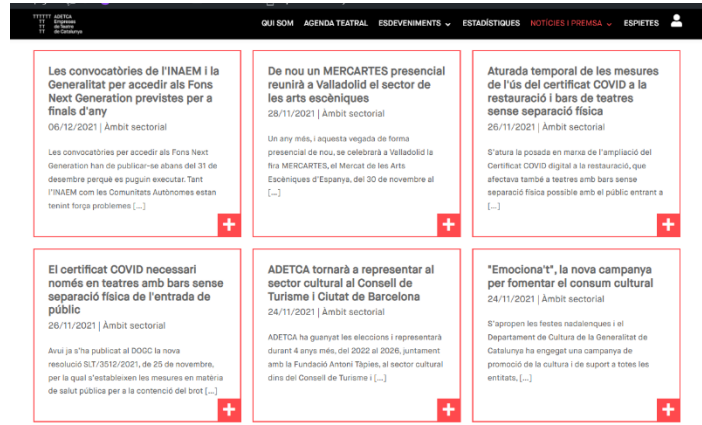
ADETCA Empreses de teatre de Catalunya

QUI SOM AGENDA TEATRAL ESDEVENIMENTS ESTADÍSTIQUES NOTÍCIES I PREMSA ESPIETES

Les convocatòries de l'INAEM i la Generalitat per accedir als Fons Next Generation previstes per a finals d'any

06/12/2021 | Àmbit sectorial

Les convocatòries per accedir als Fons Next Generation han de publicar-se abans del 31 de desembre perquè es puguin executar. Tant l'INAEM com les Comunitats Autònomes estan tenint força problemes […]

De nou un MERCARTES presencial reunirà a Valladolid el sector de les arts escèniques

28/11/2021 | Àmbit sectorial

Un any més, i aquesta vegada de forma presencial de nou, se celebrarà a Valladolid la fira MERCARTES, el Mercat de les Arts Escèniques d'Espanya, del 30 de novembre al […]

Aturada temporal de les mesures de l'ús del certificat COVID a la restauració i bars de teatres sense separació física

26/11/2021 | Àmbit sectorial

S'atura la posada en marxa de l'ampliació del Certificat COVID digital a la restauració, que afectava també a teatres amb bars sense separació física possible amb el públic entrant a […]

El certificat COVID necessari només en teatres amb bars sense separació física de l'entrada de públic

26/11/2021 | Àmbit sectorial

Avui ja s'ha publicat al DOGC la nova resolució SLT/3512/2021, de 25 de novembre, per la qual s'estableixen les mesures en matèria de salut pública per a la contenció del brot […]

ADETCA tornarà a representar al sector cultural al Consell de Turisme i Ciutat de Barcelona

24/11/2021 | Àmbit sectorial

ADETCA ha guanyat les eleccions i representarà durant 4 anys més, del 2022 al 2026, juntament amb la Fundació Antoni Tàpies, al sector cultural dins del Consell de Turisme i […]

"Emociona't", la nova campanya per fomentar el consum cultural

24/11/2021 | Àmbit sectorial

S'apropen les festes nadalenques i el Departament de Cultura de la Generalitat de Catalunya ha engegat una campanya de promoció de la cultura i de suport a totes les entitats, […]